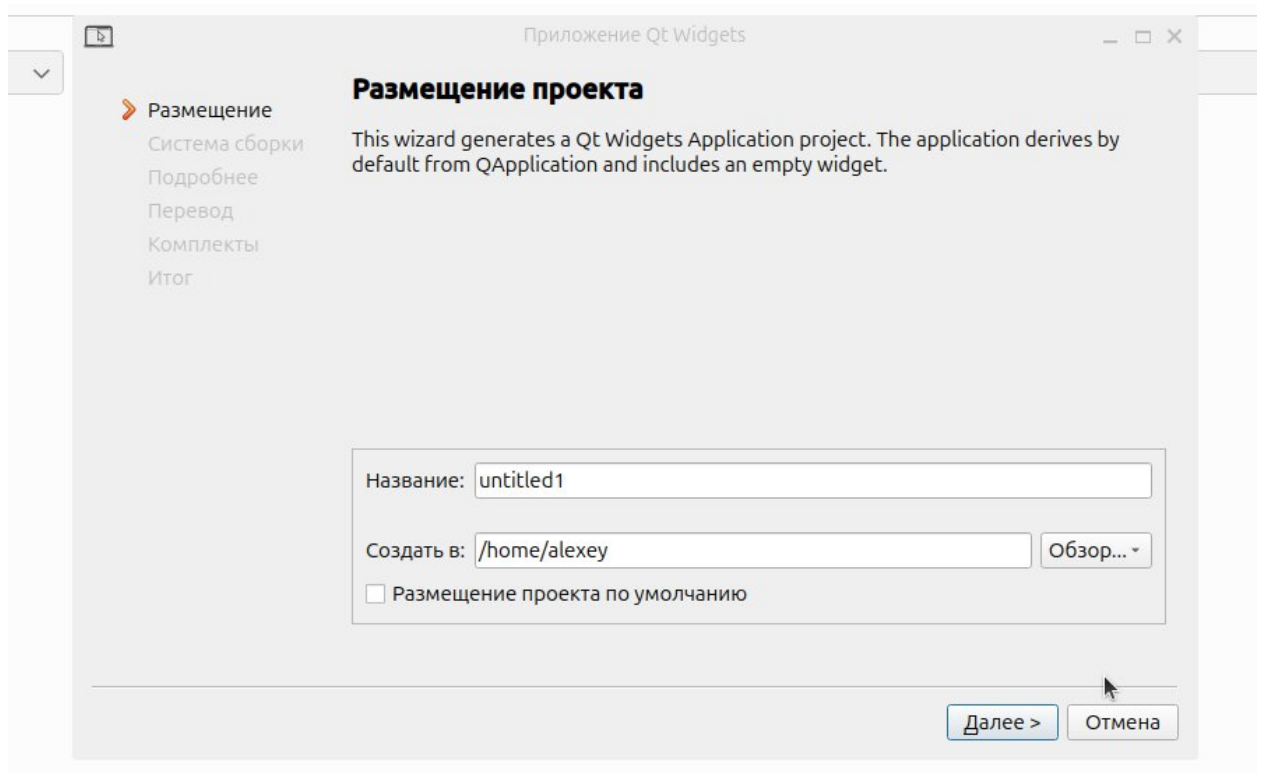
Приложение Qt Widgets

Размещение
Система сборки
Подробнее
Перевод
Комплекты
Итог

Размещение проекта

This wizard generates a Qt Widgets Application project. The application derives by default from QApplication and includes an empty widget.

Название: untitled1

Создать в: /home/alexey

Обзор...

Размещение проекта по умолчанию

Далее >

Отмена